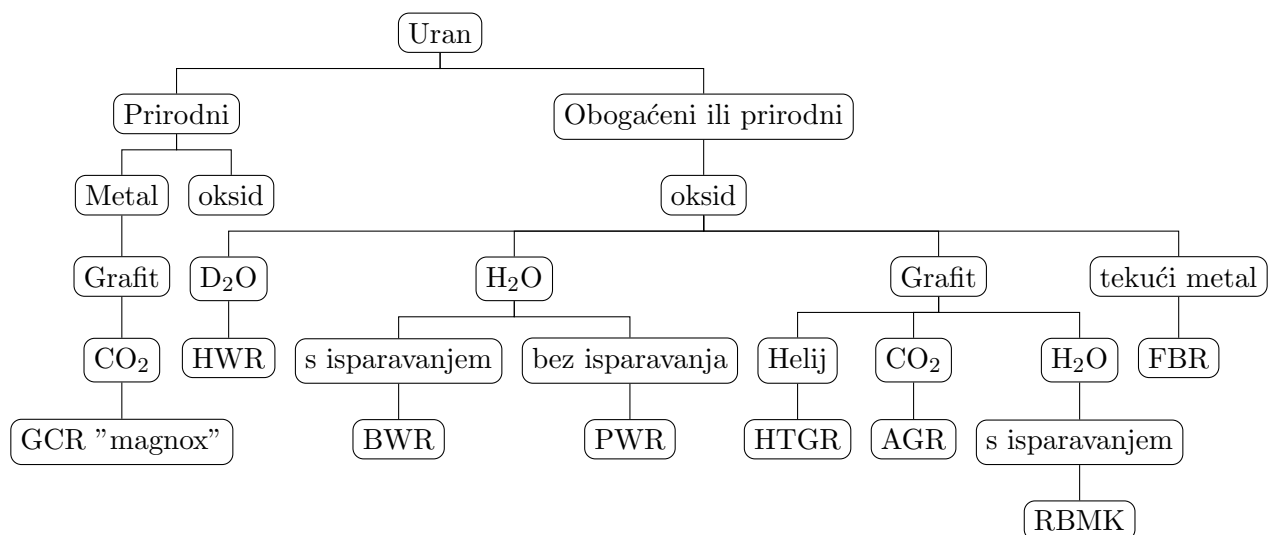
Uran

Prirodni

Obogaćeni ili prirodni

Metal

oksid

oksid

Grafit

$D_2O$

$H_2O$

Grafit

tekući metal

$CO_2$

HWR

s isparavanjem

bez isparavanja

Helij

$CO_2$

$H_2O$

FBR

GCR "magnox"

BWR

PWR

HTGR

AGR

s isparavanjem

RBMK